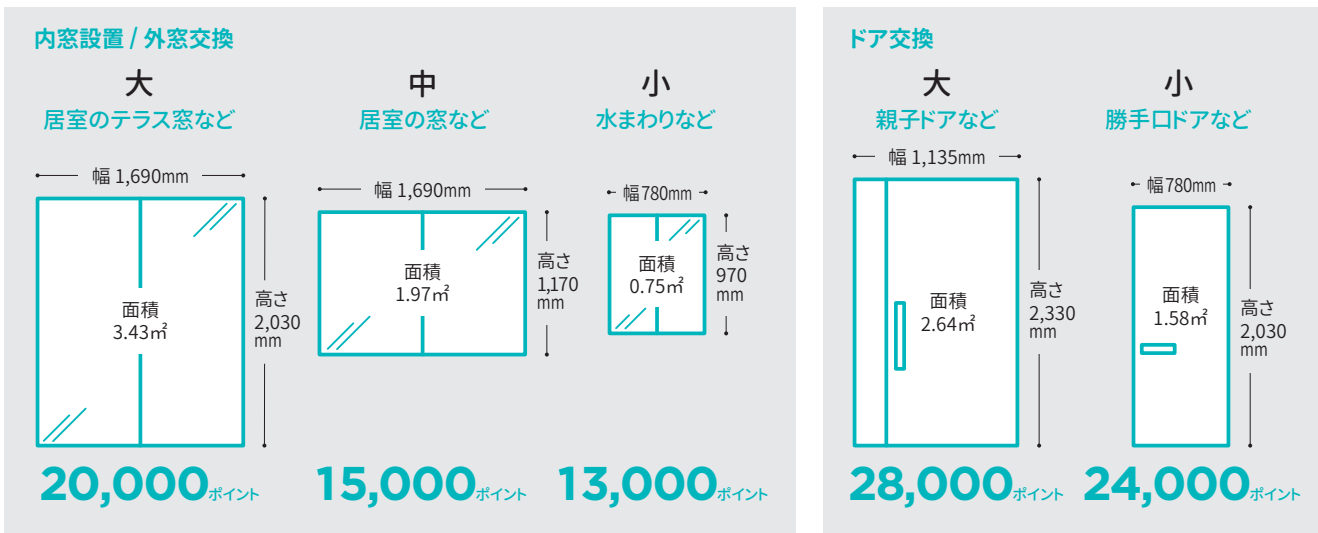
内窓設置 / 外窓交換

大
居室のテラス窓など

幅 1,690mm

面積
3.43㎡

高さ
2,030
mm

20,000ポイント

中
居室の窓など

幅 1,690mm

面積
1.97㎡

高さ
1,170
mm

15,000ポイント

小
水まわりなど

幅780mm

面積
0.75㎡

高さ
970
mm

13,000ポイント

ドア交換

大
親子ドアなど

幅 1,135mm

面積
2.64㎡

高さ
2,330
mm

28,000ポイント

小
勝手口ドアなど

幅780mm

面積
1.58㎡

高さ
2,030
mm

24,000ポイント